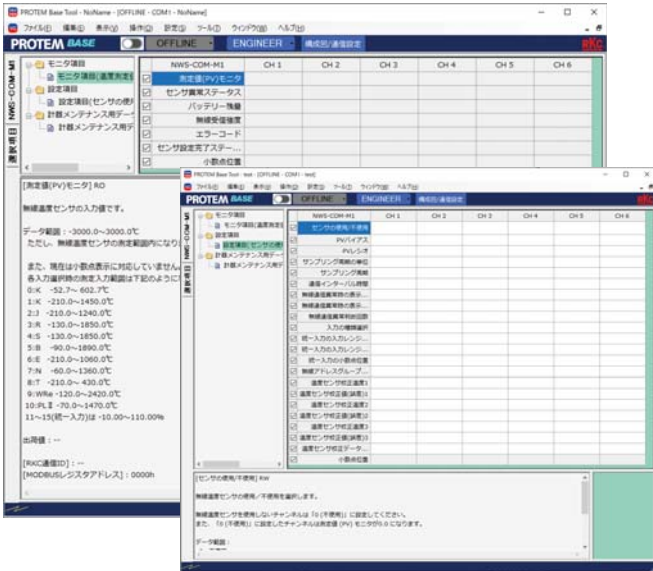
PROTEM Base Tool - NoName - [OFFLINE - COM1 - NoName]

ファイル(F) 編集(E) 表示(V) 操作(O) 設定(S) ツール(T) ウィンドウ(W) ヘルプ(H)

PROTEM BASE OFFLINE ENGINEER 構成別通信設定

NWS-COM-M1

モニタ項目
モニタ項目(温度測定
設定項目
設定項目(センサの使
計器メンテナンス用デー
計器メンテナンス用デ

| NWS-COM-M1 | CH 1 | CH 2 | CH 3 | CH 4 | CH 5 | CH 6 |
|---|---|---|---|---|---|---|
| 測定値(PV)モニタ | | | | | | |
| センサ異常ステータス | | | | | | |
| バッテリー残量 | | | | | | |
| 無線受信強度 | | | | | | |
| エラーコード | | | | | | |
| センサ設定完了ステー... | | | | | | |
| 小数点位置 | | | | | | |

[測定値(PV)モニタ] RO

無線温度センサの入力値です。

データ範囲：-3000.0～3000.0℃
ただし、無線温度センサの測定範囲内になり

また、現在は小数点表示に対応していません
各入力種類時の測定入力範囲は下記のように
0:K -52.7～ 602.7℃
1:K -210.0～1450.0℃
2:J -210.0～1240.0℃
3:R -130.0～1850.0℃
4:S -130.0～1850.0℃
5:B -90.0～1890.0℃
6:E -210.0～1060.0℃
7:N -60.0～1360.0℃
8:T -210.0～ 430.0℃
9:WRe -120.0～2420.0℃
10:PLⅡ -70.0～1470.0℃
11～15(統一入力)は -10.00～110.00%

出荷値：--

[RKC通信ID]：--
[MODBUSレジスタアドレス]：0000h

PROTEM Base Tool - test - [OFFLINE - COM1 - test]

ファイル(F) 編集(E) 表示(V) 操作(O) 設定(S) ツール(T) ウィンドウ(W) ヘルプ(H)

PROTEM BASE OFFLINE ENGINEER 構成別通信設定

モニタ項目
モニタ項目(温度測定
設定項目
設定項目(センサの使
計器メンテナンス用デー
計器メンテナンス用デ

| NWS-COM-M1 | CH 1 | CH 2 | CH 3 | CH 4 | CH 5 | CH 6 |
|---|---|---|---|---|---|---|
| センサの使用/不使用 | | | | | | |
| PVバイアス | | | | | | |
| PVレシオ | | | | | | |
| サンプリング周期の単位 | | | | | | |
| サンプリング周期 | | | | | | |
| 通信インターバル時間 | | | | | | |
| 無線温度異常時の表示... | | | | | | |
| 無線温度異常時の表示... | | | | | | |
| 無線温度異常判定回数 | | | | | | |
| 入力の種類選択 | | | | | | |
| 統一入力の入力レンジ... | | | | | | |
| 統一入力の入力レンジ... | | | | | | |
| 統一入力の小数点位置 | | | | | | |
| 無線アドレスグループ... | | | | | | |
| 温度センサ校正温度1 | | | | | | |
| 温度センサ校正誤差(温)1 | | | | | | |
| 温度センサ校正温度2 | | | | | | |
| 温度センサ校正誤差(温)2 | | | | | | |
| 温度センサ校正温度3 | | | | | | |
| 温度センサ校正誤差(温)3 | | | | | | |
| 温度センサ校正データ... | | | | | | |
| 小数点位置 | | | | | | |

[センサの使用/不使用] RW

無線温度センサの使用/不使用を選択します。

無線温度センサを使用しないチャンネルは「0(不使用)」に設定してください。
また、「0(不使用)」に設定したチャンネルは測定値(PV)モニタが0.0になります。

データ範囲：